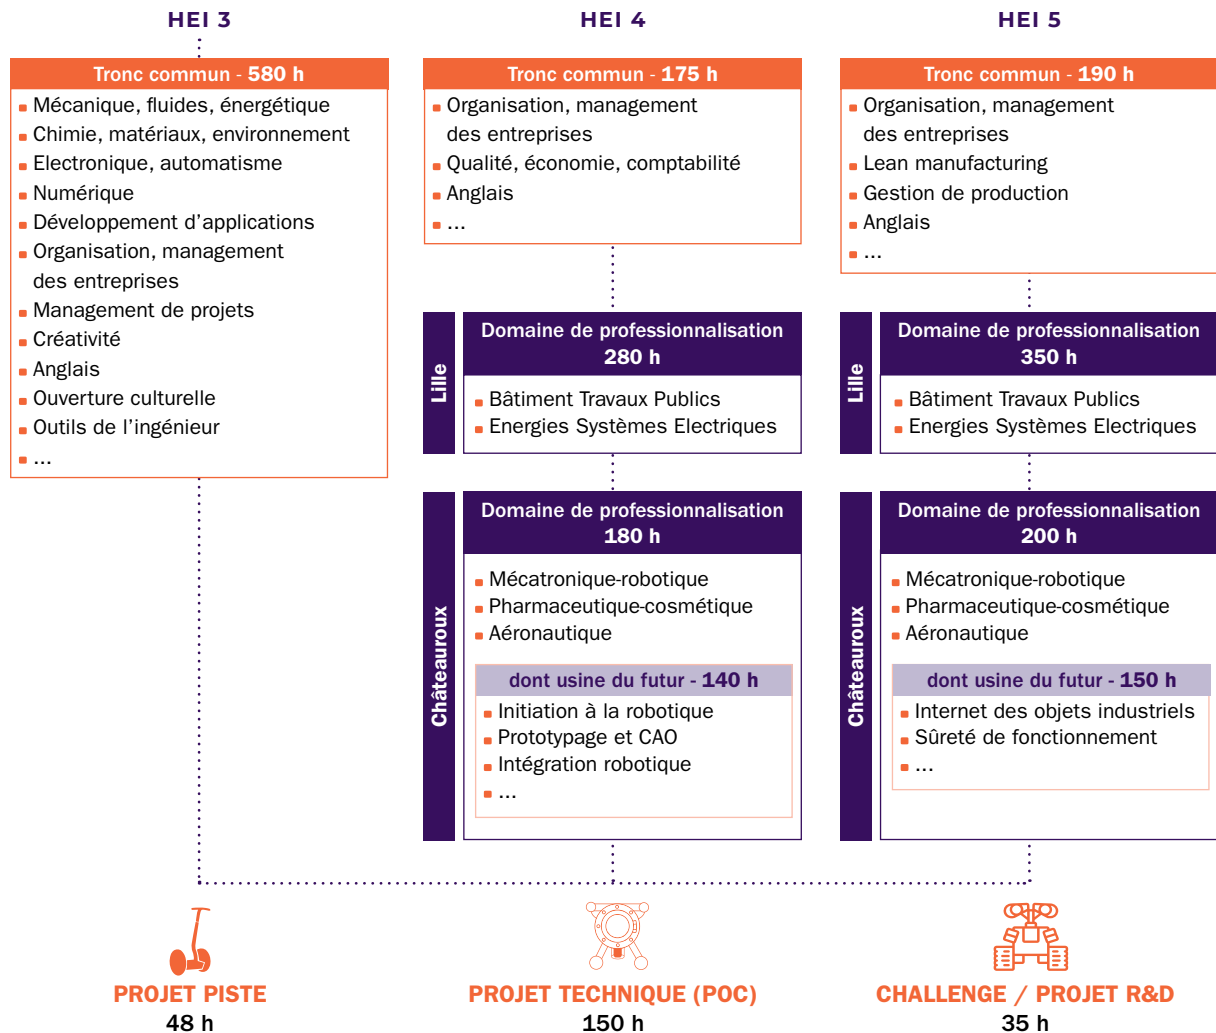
HEI 3

Tronc commun - 580 h

- Mécanique, fluides, énergétique
- Chimie, matériaux, environnement
- Electronique, automatisme
- Numérique
- Développement d'applications
- Organisation, management des entreprises
- Management de projets
- Créativité
- Anglais
- Ouverture culturelle
- Outils de l'ingénieur
- ...

HEI 4

Tronc commun - 175 h

- Organisation, management des entreprises
- Qualité, économie, comptabilité
- Anglais
- ...

Lille

Domaine de professionnalisation 280 h

- Bâtiment Travaux Publics
- Energies Systèmes Electriques

Châteauroux

Domaine de professionnalisation 180 h

- Mécatronique-robotique
- Pharmaceutique-cosmétique
- Aéronautique

dont usine du futur - 140 h

- Initiation à la robotique
- Prototypage et CAO
- Intégration robotique
- ...

HEI 5

Tronc commun - 190 h

- Organisation, management des entreprises
- Lean manufacturing
- Gestion de production
- Anglais
- ...

Lille

Domaine de professionnalisation 350 h

- Bâtiment Travaux Publics
- Energies Systèmes Electriques

Châteauroux

Domaine de professionnalisation 200 h

- Mécatronique-robotique
- Pharmaceutique-cosmétique
- Aéronautique

dont usine du futur - 150 h

- Internet des objets industriels
- Sûreté de fonctionnement
- ...

PROJET PISTE
48 h

PROJET TECHNIQUE (POC)
150 h

CHALLENGE / PROJET R&D
35 h